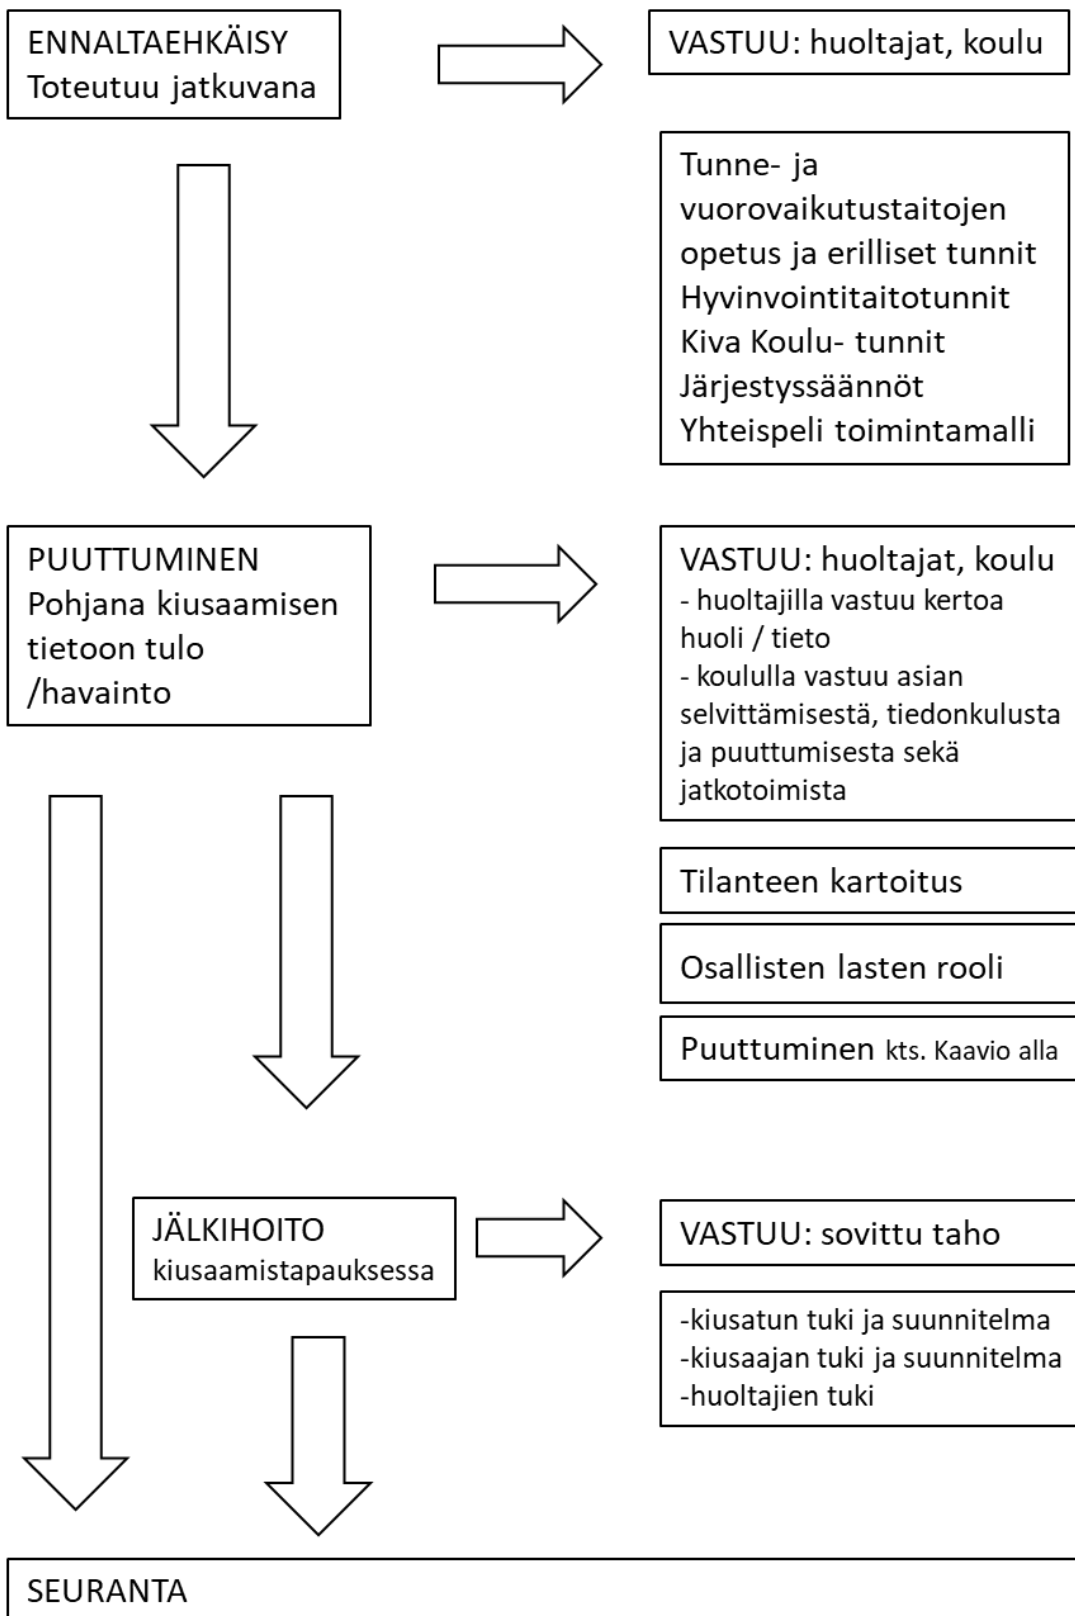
ENNALTAEHKÄISY
Toteutuu jatkuvana

VASTUU: huoltajat, koulu

Tunne- ja vuorovaikutustaitojen opetus ja erilliset tunnit
Hyvinvointitaitotunnit
Kiva Koulu- tunnit
Järjestyssäännöt
Yhteispeli toimintamalli

PUUTTUMINEN
Pohjana kiusaamisen tietoon tulo /havainto

VASTUU: huoltajat, koulu
- huoltajilla vastuu kertoa huoli / tieto
- koululla vastuu asian selvittämisestä, tiedonkulusta ja puuttumisesta sekä jatkotoimista

Tilanteen kartoitus

Osallisten lasten rooli

Puuttuminen kts. Kaavio alla

JÄLKIHOITO
kiusaamistapauksessa

VASTUU: sovittu taho

-kiusatun tuki ja suunnitelma
-kiusaajan tuki ja suunnitelma
-huoltajien tuki

SEURANTA